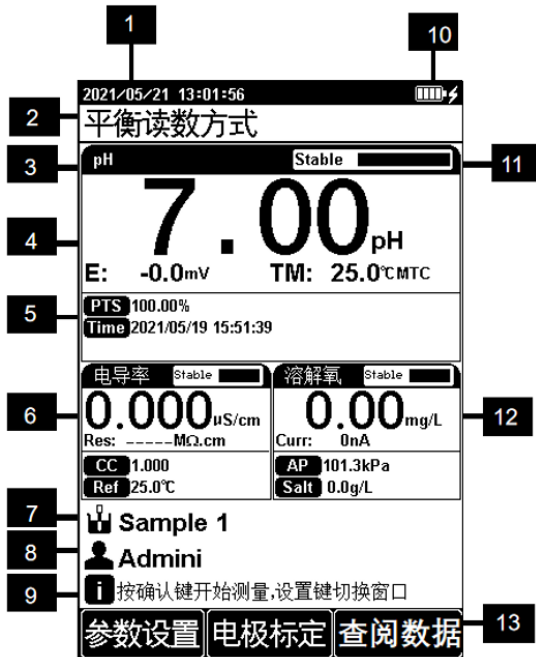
1
10
2021/05/21 13:01:56
2
平衡读数方式
3
pH
Stable
11
4
7.00pH
E: -0.0mV TM: 25.0℃MTC
5
PTS 100.00%
Time 2021/05/19 15:51:39
电导率 Stable
溶解氧 Stable
6
0.000μS/cm
Res: -----MΩ.cm
0.00mg/L
Curr: 0nA
12
CC 1.000
Ref 25.0℃
AP 101.3kPa
Salt 0.0g/L
7
Sample 1
8
Admini
9
按确认键开始测量,设置键切换窗口
参数设置
电极标定
查阅数据
13